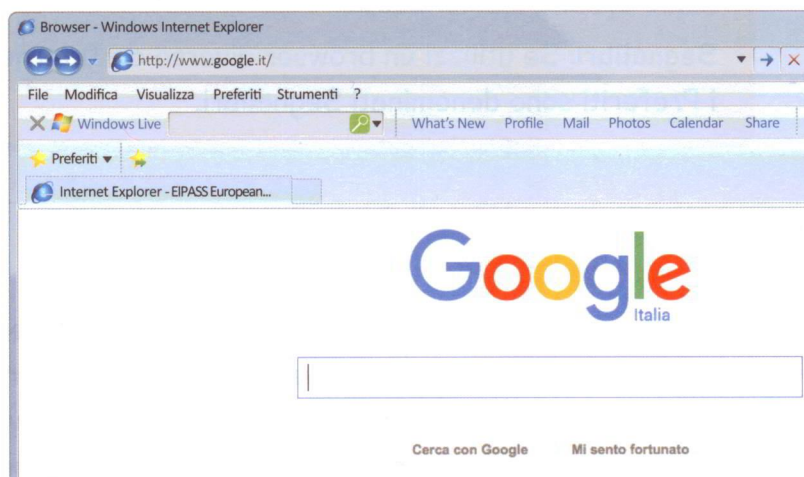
Browser - Windows Internet Explorer

http://www.google.it/

File Modifica Visualizza Preferiti Strumenti ?

Windows Live What's New Profile Mail Photos Calendar Share

Preferiti

Internet Explorer - EIPASS European...

Google
Italia

Cerca con Google Mi sento fortunato